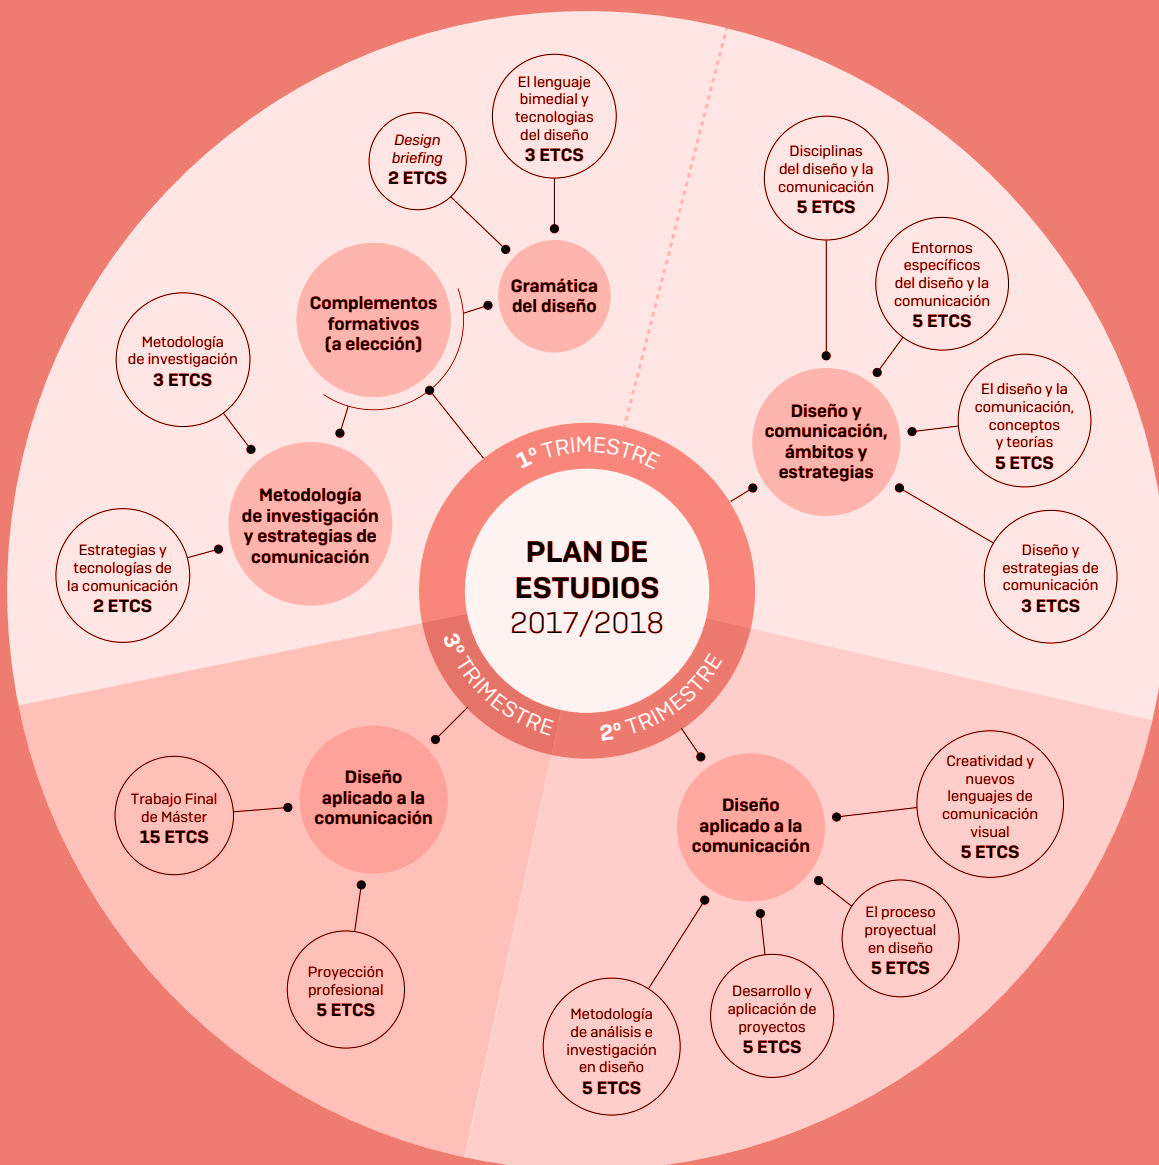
PLAN DE ESTUDIOS
2017/2018

1º TRIMESTRE

El lenguaje bimedial y tecnologías del diseño
3 ETCS

Design briefing
2 ETCS

Gramática del diseño

Complementos formativos (a elección)

Metodología de investigación
3 ETCS

Metodología de investigación y estrategias de comunicación

Estrategias y tecnologías de la comunicación
2 ETCS

Disciplinas del diseño y la comunicación
5 ETCS

Entornos específicos del diseño y la comunicación
5 ETCS

Diseño y comunicación, ámbitos y estrategias

El diseño y la comunicación, conceptos y teorías
5 ETCS

Diseño y estrategias de comunicación
3 ETCS

2º TRIMESTRE

Diseño aplicado a la comunicación

Creatividad y nuevos lenguajes de comunicación visual
5 ETCS

El proceso proyectual en diseño
5 ETCS

Desarrollo y aplicación de proyectos
5 ETCS

Metodología de análisis e investigación en diseño
5 ETCS

3º TRIMESTRE

Diseño aplicado a la comunicación

Trabajo Final de Máster
15 ETCS

Proyección profesional
5 ETCS